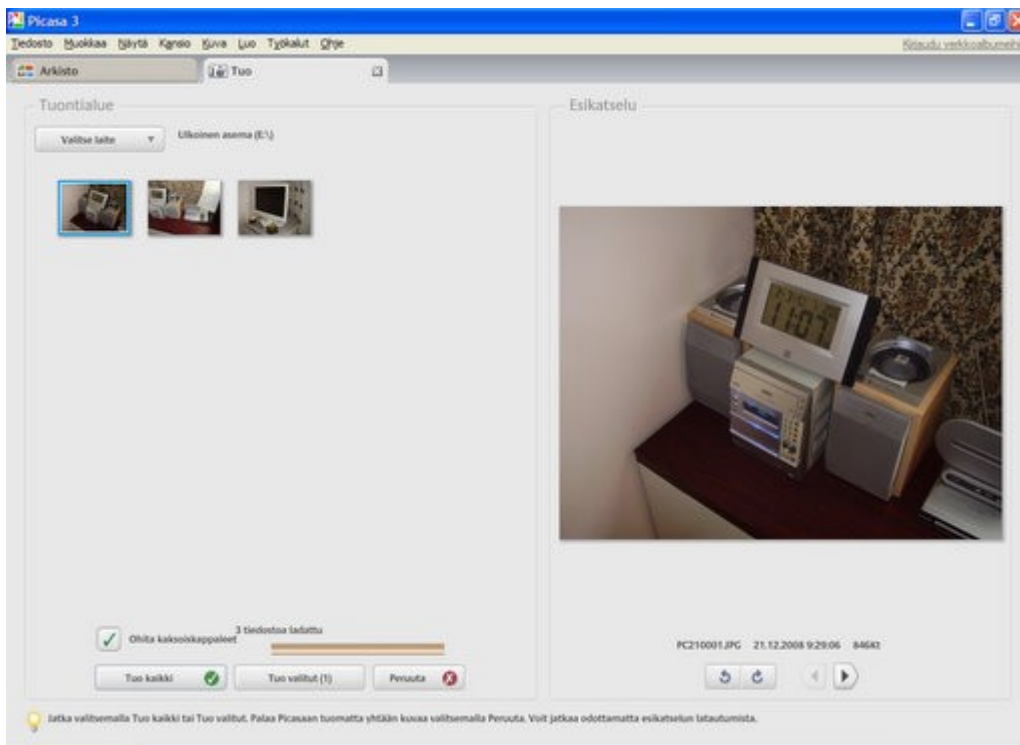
Picasa 3

Tiedosto Muokkaa Näytä Kansio Kuva Luo Työkalut Ohje

Kirjaudu verkkoalbumeihi

Arkisto

Tuo

Tuontialue

Valitse laite

Ulkoinen asema (E:\)

Esikatselu

Ohita kaksoiskappaleet

3 tiedostoa ladattu

Tuo kaikki

Tuo valitut (1)

Peruuta

PC210001.JPG 21.12.2008 9:29:06 846kt

Jatka valitsemalla Tuo kaikki tai Tuo valitut. Palaa Picasaan tuomatta yhtään kuvaa valitsemalla Peruuta. Voit jatkaa odottamatta esikatselun latautumista.